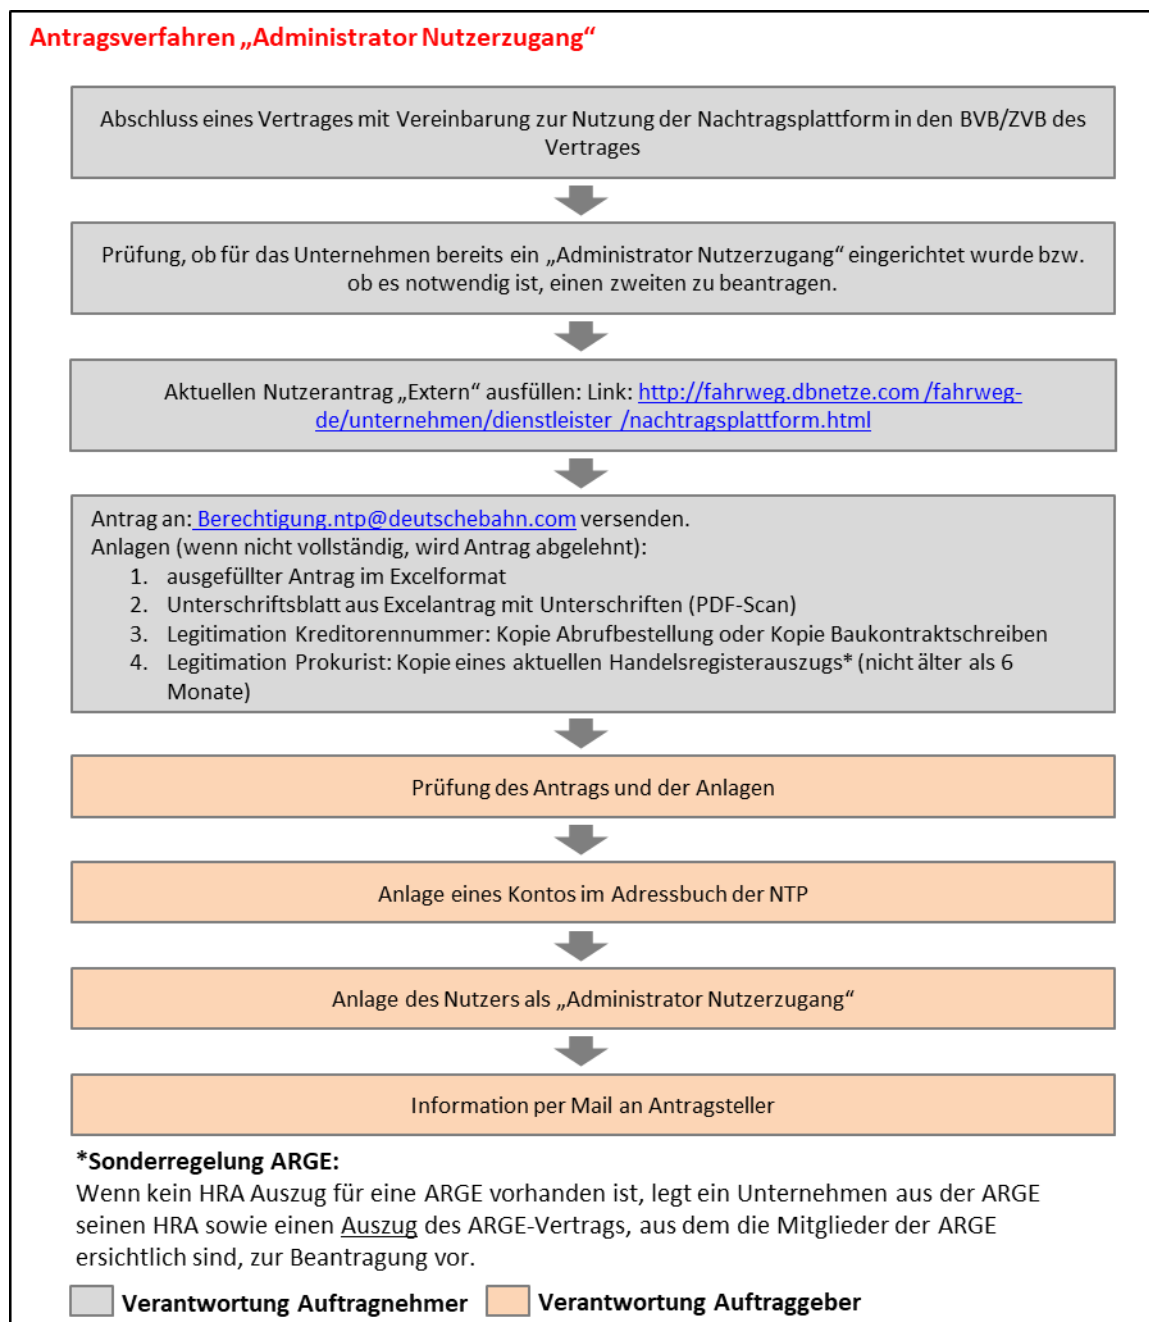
Antragsverfahren „Administrator Nutzerzugang“

Abschluss eines Vertrages mit Vereinbarung zur Nutzung der Nachtragsplattform in den BVB/ZVB des Vertrages

Prüfung, ob für das Unternehmen bereits ein „Administrator Nutzerzugang“ eingerichtet wurde bzw. ob es notwendig ist, einen zweiten zu beantragen.

Aktuellen Nutzerantrag „Extern“ ausfüllen: Link: http://fahrweg.dbnetze.com /fahrweg-de/unternehmen/dienstleister /nachtragsplattform.html

Antrag an: Berechtigung.ntp@deutschebahn.com versenden.
Anlagen (wenn nicht vollständig, wird Antrag abgelehnt):
1. ausgefüllter Antrag im Excelformat
2. Unterschriftsblatt aus Excelantrag mit Unterschriften (PDF-Scan)
3. Legitimation Kreditorennummer: Kopie Abrufbestellung oder Kopie Baukontraktschreiben
4. Legitimation Prokurist: Kopie eines aktuellen Handelsregisterauszugs* (nicht älter als 6 Monate)

Prüfung des Antrags und der Anlagen

Anlage eines Kontos im Adressbuch der NTP

Anlage des Nutzers als „Administrator Nutzerzugang“

Information per Mail an Antragsteller

*Sonderregelung ARGE:
Wenn kein HRA Auszug für eine ARGE vorhanden ist, legt ein Unternehmen aus der ARGE seinen HRA sowie einen Auszug des ARGE-Vertrags, aus dem die Mitglieder der ARGE ersichtlich sind, zur Beantragung vor.

Verantwortung Auftragnehmer Verantwortung Auftraggeber